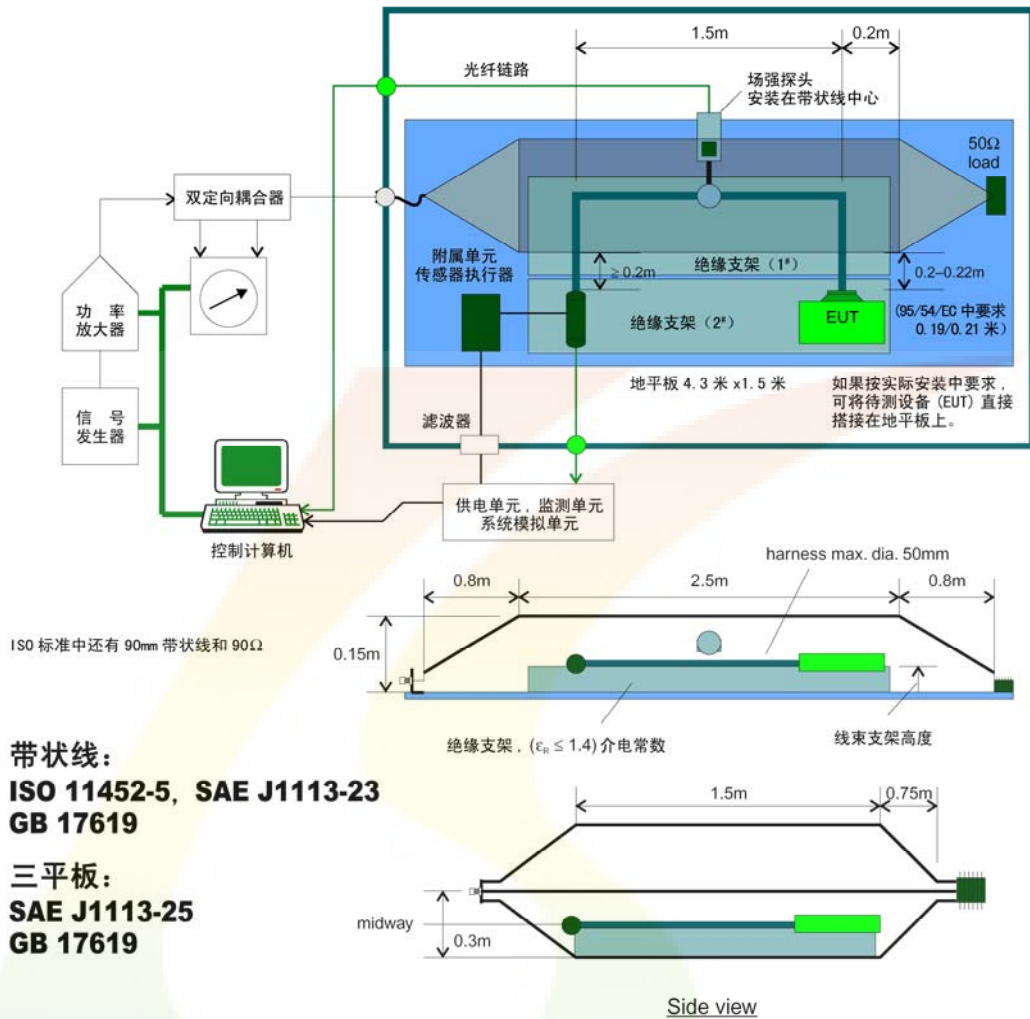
1.5m

0.2m

光纤链路

场强探头
安装在带状线中心

50Ω
load

双定向耦合器

附属单元
传感器执行器

≥ 0.2m

绝缘支架（1#）

0.2–0.22m

(95/54/EC 中要求
0.19/0.21 米)

功 率
放大器

绝缘支架（2#）

EUT

地平板 4.3 米 x1.5 米

如果按实际安装中要求，
可将待测设备（EUT）直接
搭接在地平板上。

信 号
发生器

滤波器

供电单元，监测单元
系统模拟单元

控制计算机

harness max. dia. 50mm

0.8m

2.5m

0.8m

ISO 标准中还有 90mm 带状线和 90Ω

0.15m

绝缘支架，($\varepsilon_R \leq 1.4$) 介电常数

线束支架高度

带状线：
ISO 11452-5, SAE J1113-23
GB 17619

1.5m

0.75m

三平板：
SAE J1113-25
GB 17619

midway

0.3m

Side view